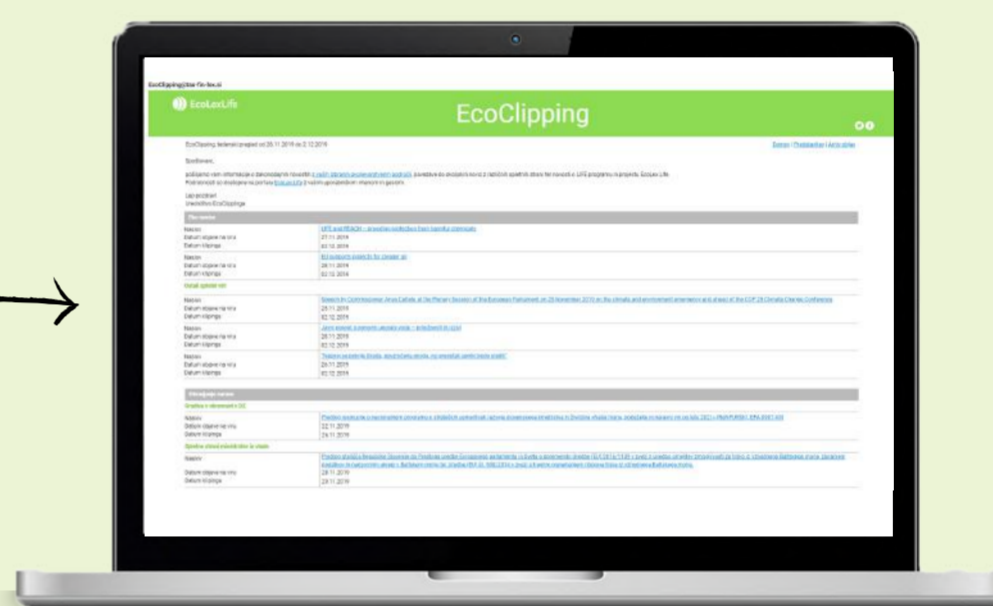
EcoClipping@eu-fin-lex.si

EcoLexLife

EcoClipping

EcoClipping, tedenski pregled od 25.11.2019 do 2.12.2019

Domov | Podobnosti | Arhiv izdaj

Spoštovani,

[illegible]

Lep pozdrav
Uredništvo EcoClippinga

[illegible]

| | |
|---|---|
| Naslov<br>Datum objave na strani<br>Datum klipinga | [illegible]<br>27.11.2019<br>02.12.2019 |
| Naslov<br>Datum objave na strani<br>Datum klipinga | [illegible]<br>28.11.2019<br>02.12.2019 |

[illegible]

| | |
|---|---|
| Naslov<br>Datum objave na strani<br>Datum klipinga | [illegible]<br>28.11.2019<br>02.12.2019 |
| Naslov<br>Datum objave na strani<br>Datum klipinga | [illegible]<br>28.11.2019<br>02.12.2019 |
| Naslov<br>Datum objave na strani<br>Datum klipinga | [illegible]<br>29.11.2019<br>02.12.2019 |

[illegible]

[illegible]

| | |
|---|---|
| Naslov<br>Datum objave na strani<br>Datum klipinga | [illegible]<br>22.11.2019<br>24.11.2019 |

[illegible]

| | |
|---|---|
| Naslov<br>Datum objave na strani<br>Datum klipinga | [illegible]<br>28.11.2019<br>24.11.2019 |